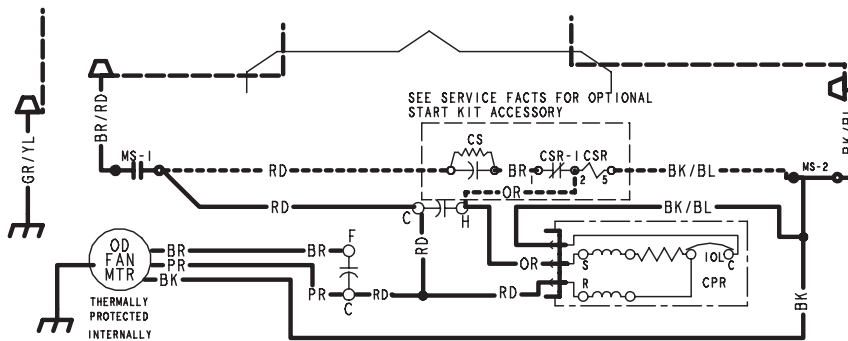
SEE SERVICE FACTS FOR OPTIONAL START KIT ACCESSORY

GR/YL

BR/RD

MS-1

RD

CS

BR

CSR-1

CSR

1

2

5

BK/BL

MS-2

BK/BL

OR

RD

C

H

BK/BL

OD FAN MTR

BR

PR

BK

BR

F

PR

C

RD

RD

RD

OR

S

R

IOL

C

CPR

BK

THERMALLY PROTECTED INTERNALLY